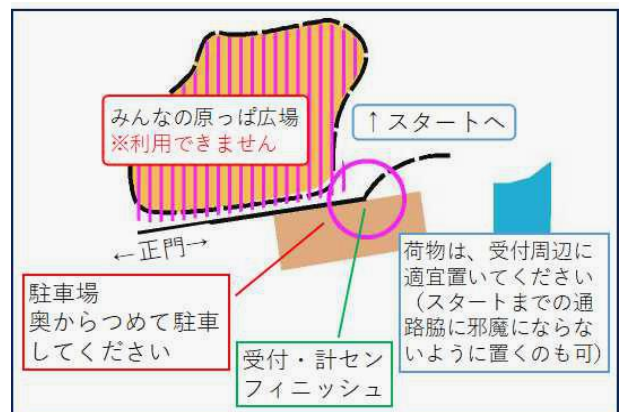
みんなの原っぱ広場
※利用できません

↑スタートへ

←正門→

荷物は、受付周辺に適宜置いてください（スタートまでの通路脇に邪魔にならないように置くのも可）

駐車場
奥からつめて駐車してください

受付・計セン
フィニッシュ